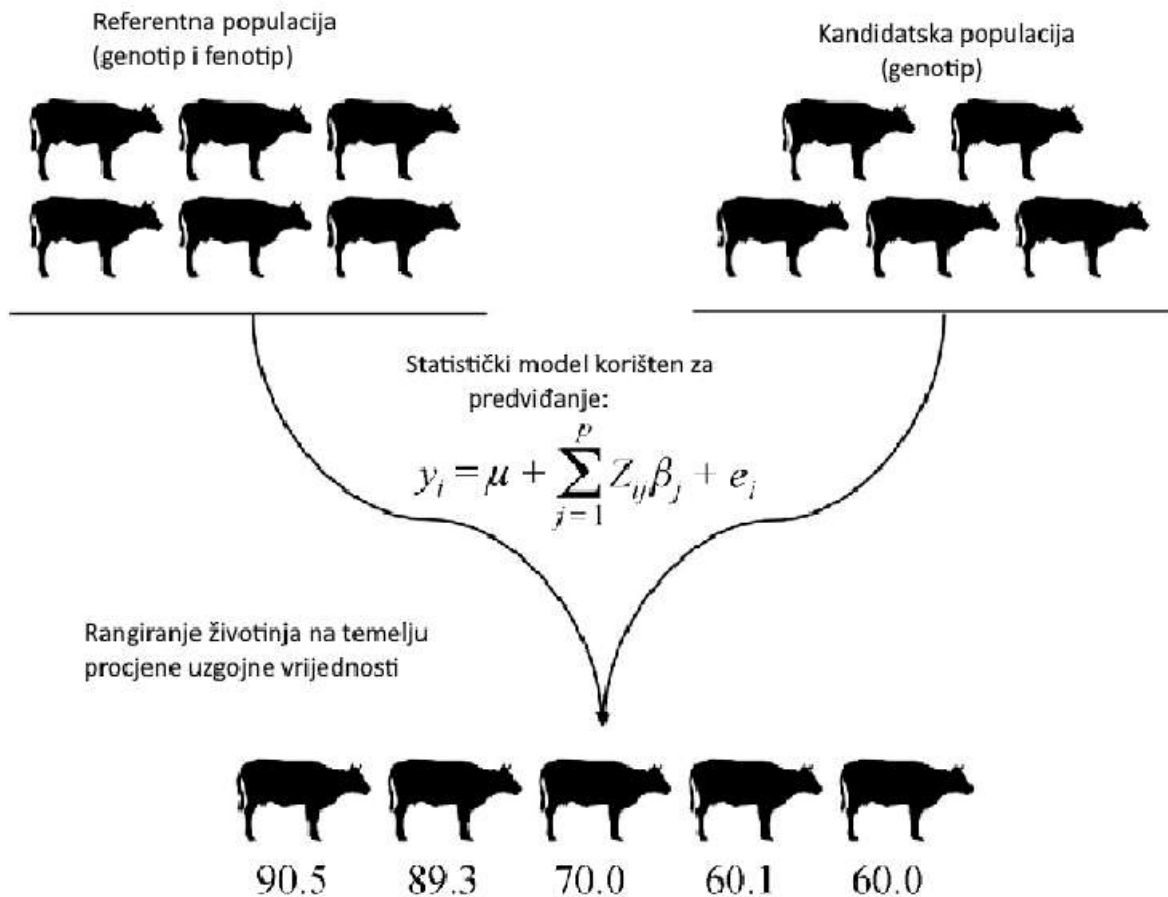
Referentna populacija
(genotip i fenotip)

Kandidatska populacija
(genotip)

Statistički model korišten za predviđanje:

$y_i = \mu + \sum_{j=1}^{p} Z_{ij}\beta_j + e_i$

Rangiranje životinja na temelju procjene uzgojne vrijednosti

90.5 89.3 70.0 60.1 60.0